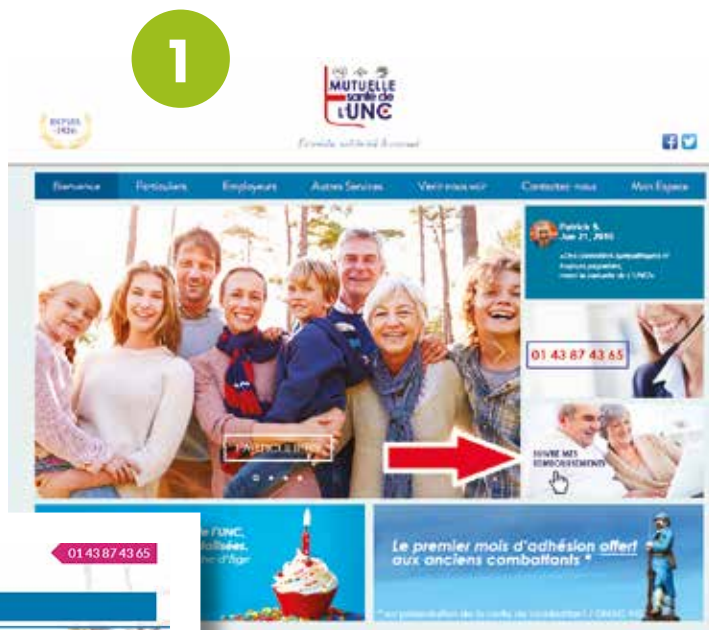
1

DEPUIS 1926

MUTUELLE santé de l'UNC

Entraide, solidarité & conseil

Bienvenue Particuliers Employeurs Autres Services Venir nous voir Contactez-nous Mon Espace

Patrick S.
Jun 21, 2016

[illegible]

01 43 87 43 65

SUIVRE MES REMBOURSEMENTS

PARTICULIERS

01 43 87 43 65

l'UNC, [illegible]

Le premier mois d'adhésion offert aux anciens combattants *

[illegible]